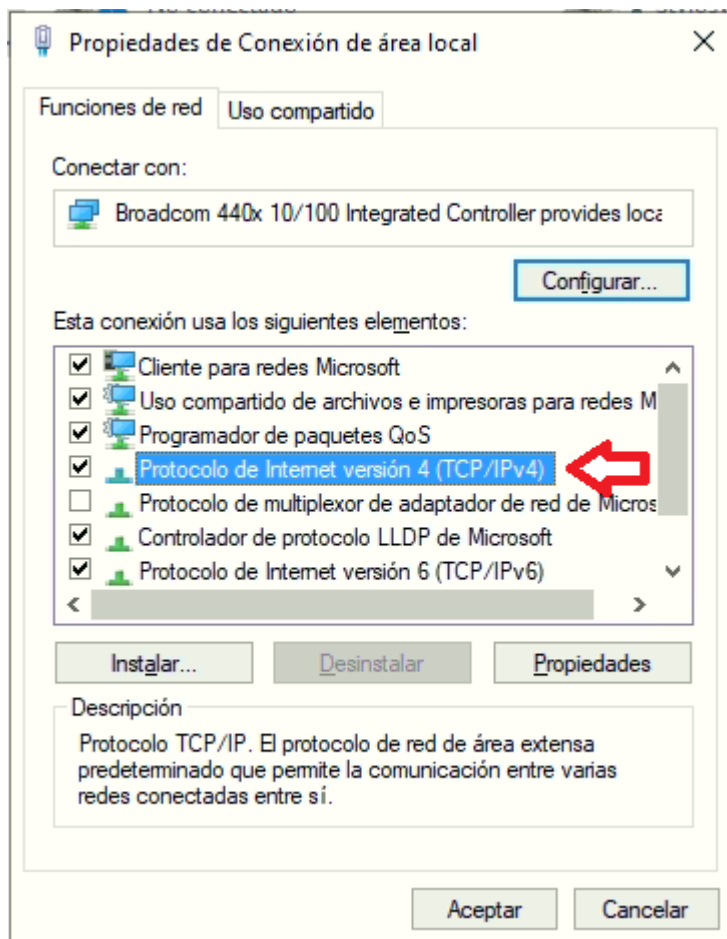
Propiedades de Conexión de área local

Funciones de red
Uso compartido

Conectar con:

Broadcom 440x 10/100 Integrated Controller provides loca

Configurar...

Esta conexión usa los siguientes elementos:

Cliente para redes Microsoft
Uso compartido de archivos e impresoras para redes M
Programador de paquetes QoS
Protocolo de Internet versión 4 (TCP/IPv4)
Protocolo de multiplexor de adaptador de red de Micros
Controlador de protocolo LLDP de Microsoft
Protocolo de Internet versión 6 (TCP/IPv6)

Instalar...
Desinstalar
Propiedades

Descripción

Protocolo TCP/IP. El protocolo de red de área extensa predeterminado que permite la comunicación entre varias redes conectadas entre sí.

Aceptar
Cancelar